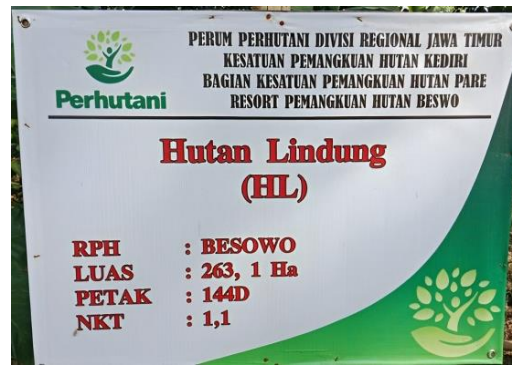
Perhutani

PERUM PERHUTANI DIVISI REGIONAL JAWA TIMUR
KESATUAN PEMANGKUAN HUTAN KEDIRI
BAGIAN KESATUAN PEMANGKUAN HUTAN PARE
RESORT PEMANGKUAN HUTAN BESWO

Hutan Lindung
(HL)

RPH : BESOWO
LUAS : 263, 1 Ha
PETAK : 144D
NKT : 1,1